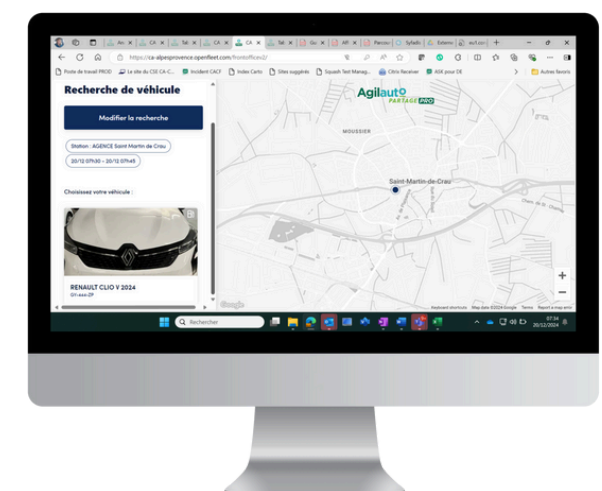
https://ca-alpesprovence.openfleet.com/frontoffice2/

Poste de travail PROD | Le site du CSE CA-C... | Incident CACF | Index Carto | Sites suggérés | Squash Test Manag... | Citrix Receiver | ASK pour DE | Autres favoris

Recherche de véhicule

Modifier la recherche

Station : AGENCE Saint Martin de Crau

20/12 07h30 – 20/12 07h45

Choisissez votre véhicule :

RENAULT CLIO V 2024

GY-xxx-ZP

Agilauto PARTAGE PRO

MOUSSIER

Saint-Martin-de-Crau

Google

Keyboard shortcuts | Map data ©2024 Google | Terms | Report a map error

Rechercher

07:34
20/12/2024